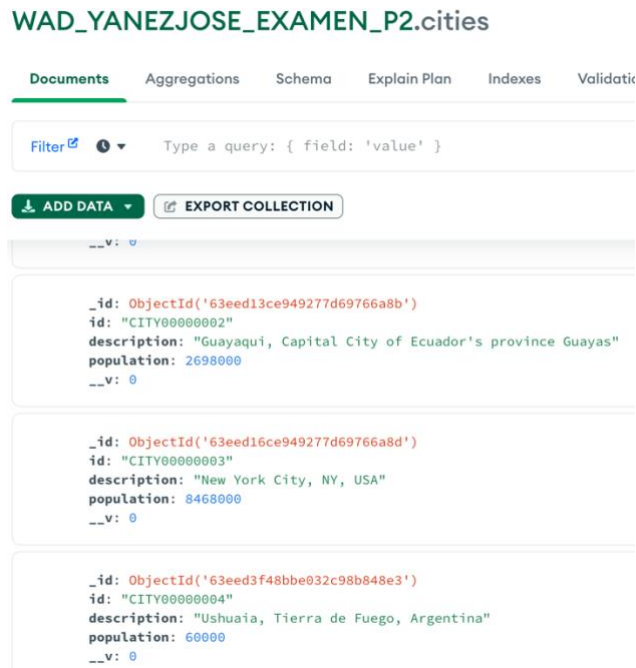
WAD_YANEZJOSE_EXAMEN_P2.cities

Documents Aggregations Schema Explain Plan Indexes Validatio

Filter ⏱ ▾ Type a query: { field: 'value' }

ADD DATA ▾ EXPORT COLLECTION

__v: 0

_id: ObjectId('63eed13ce949277d69766a8b')
id: "CITY00000002"
description: "Guayaqui, Capital City of Ecuador's province Guayas"
population: 2698000
__v: 0

_id: ObjectId('63eed16ce949277d69766a8d')
id: "CITY00000003"
description: "New York City, NY, USA"
population: 8468000
__v: 0

_id: ObjectId('63eed3f48bbe032c98b848e3')
id: "CITY00000004"
description: "Ushuaia, Tierra de Fuego, Argentina"
population: 60000
__v: 0